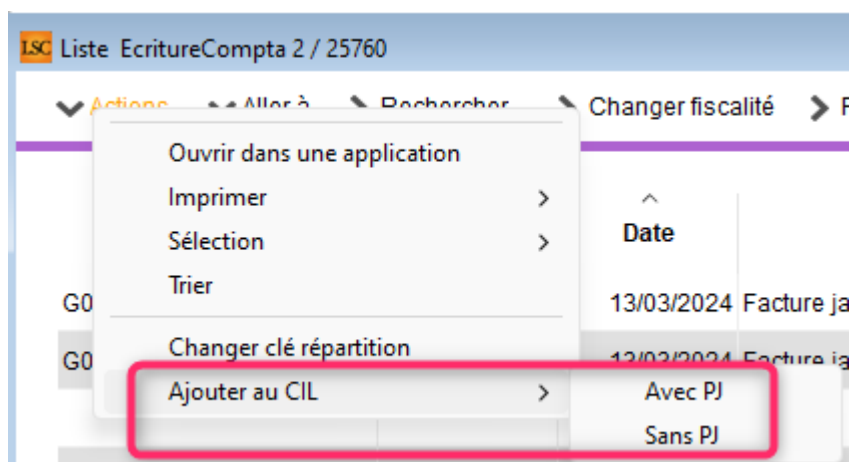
LSC Liste EcritureCompta 2 / 25760

Actions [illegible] Rechercher Changer fiscalité

Ouvrir dans une application
Imprimer
Sélection
Trier
Changer clé répartition
Ajouter au CIL
Avec PJ
Sans PJ

Date
G0 13/03/2024 Facture ja
G0 13/03/2024 Facture ja